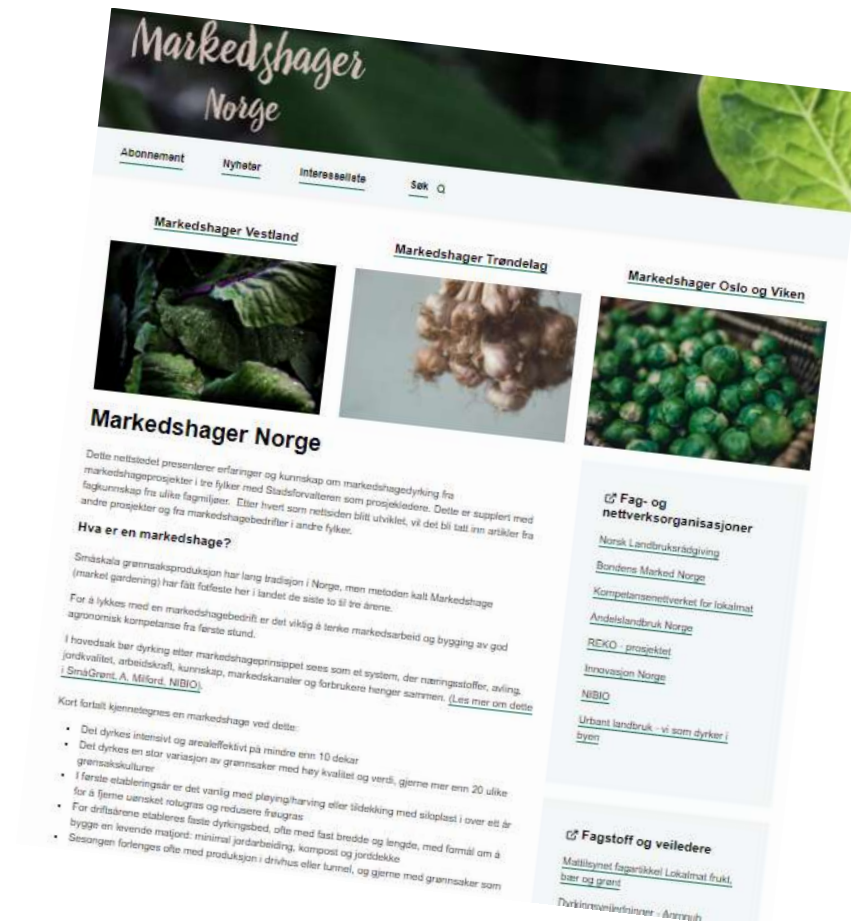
Markedshager Norge

Abonnement
Nyheter
Interesseliste
Søk

Markedshager Vestland

Markedshager Trøndelag

Markedshager Oslo og Viken

Markedshager Norge

Dette nettstedet presenterer erfaringer og kunnskap om markedshagedyrking fra markedshageprosjekter i tre fylker med Statsforvalteren som prosjektledere. Dette er supplert med fagkunnskap fra ulike fagmiljøer. Etter hvert som nettsiden blitt utviklet, vil det bli tatt inn artikler fra andre prosjekter og fra markedshagebedrifter i andre fylker.

Hva er en markedshage?

Småskala grønnsaksproduksjon har lang tradisjon i Norge, men metoden kalt Markedshage (market gardening) har fått fotfeste her i landet de siste to til tre årene.

For å lykkes med en markedshagebedrift er det viktig å tenke markedsarbeid og bygging av god agronomisk kompetanse fra første stund.

I hovedsak bør dyrking etter markedshageprinsippet sees som et system, der næringsstoffer, avling, jordkvalitet, arbeidskraft, kunnskap, markedskanaler og forbrukere henger sammen. (Les mer om dette i SmåGrønt, A. Milford, NIBIO).

Kort fortalt kjennetegnes en markedshage ved dette:

• Det dyrkes intensivt og arealeffektivt på mindre enn 10 dekar
• Det dyrkes en stor variasjon av grønnsaker med høy kvalitet og verdi, gjerne mer enn 20 ulike grønnsakskulturer
• I første etableringsår er det vanlig med pløying/harving eller tildekking med siloplast i over ett år for å fjerne uønsket rotugras og redusere frøugras
• For driftsårene etableres faste dyrkingsbed, ofte med fast bredde og lengde, med formål om å bygge en levende matjord: minimal jordarbeiding, kompost og jorddekke
• Sesongen forlenges ofte med produksjon i drivhus eller tunnel, og gjerne med grønnsaker som

Fag- og nettverksorganisasjoner

Norsk Landbruksrådgiving
Bondens Marked Norge
Kompetansenettverket for lokalmat
Andelslandbruk Norge
REKO - prosjektet
Innovasjon Norge
NIBIO
Urbant landbruk - vi som dyrker i byen

Fagstoff og veiledere

Mattilsynet fagartikkel Lokalmat frukt, bær og grønt
Dyrkingsveiledninger - Agropub